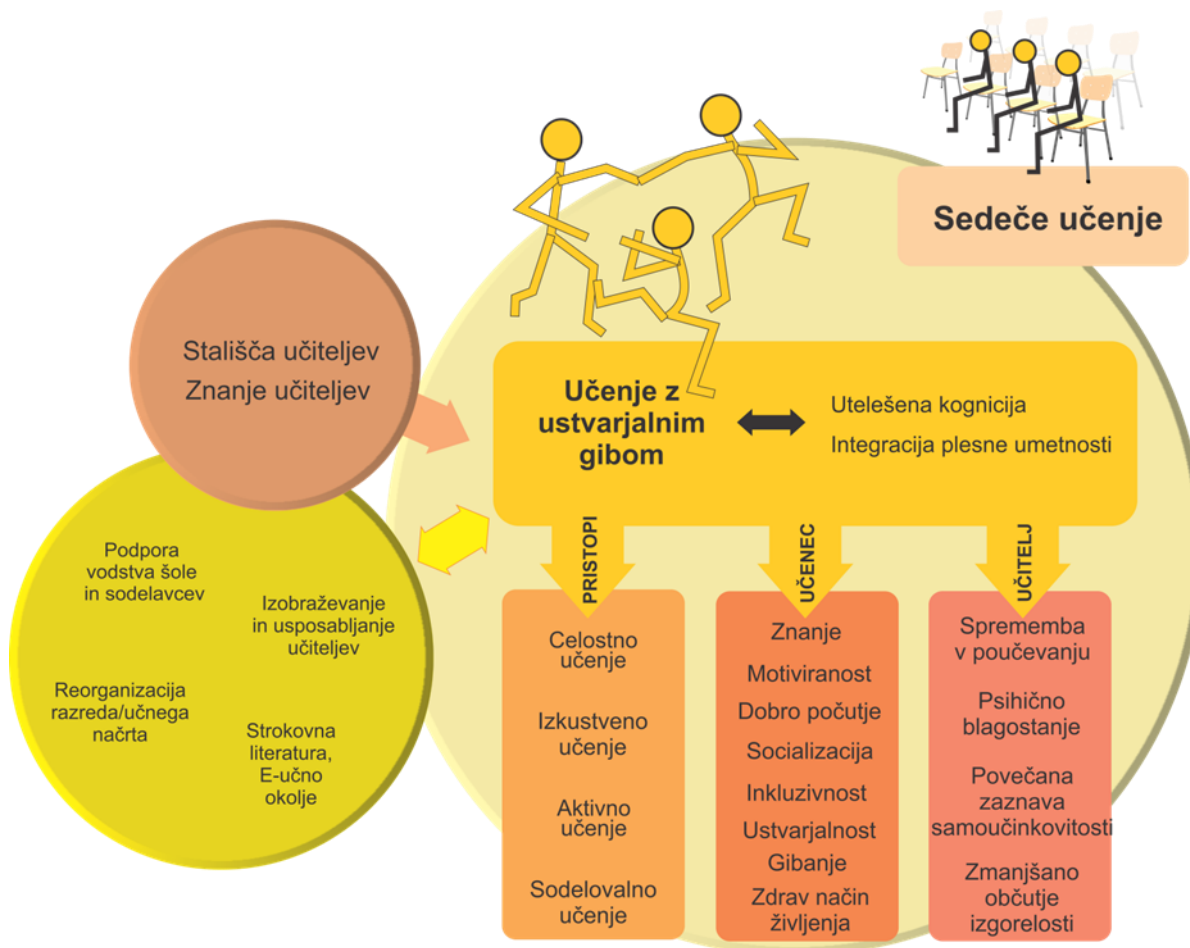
Sedeče učenje

Stališča učiteljev
Znanje učiteljev

Učenje z ustvarjalnim gibom

Utelešena kognicija
Integracija plesne umetnosti

Podpora vodstva šole in sodelavcev

Izobraževanje in usposabljanje učiteljev

Reorganizacija razreda/učnega načrta

Strokovna literatura, E-učno okolje

PRISTOPI

UČENEC

UČITELJ

Celostno učenje

Izkustveno učenje

Aktivno učenje

Sodelovalno učenje

Znanje

Motiviranost

Dobro počutje

Socializacija

Inkluzivnost

Ustvarjalnost

Gibanje

Zdrav način življenja

Sprememba v poučevanju

Psihično blagostanje

Povečana zaznava samoučinkovitosti

Zmanjšano občutje izgorelosti